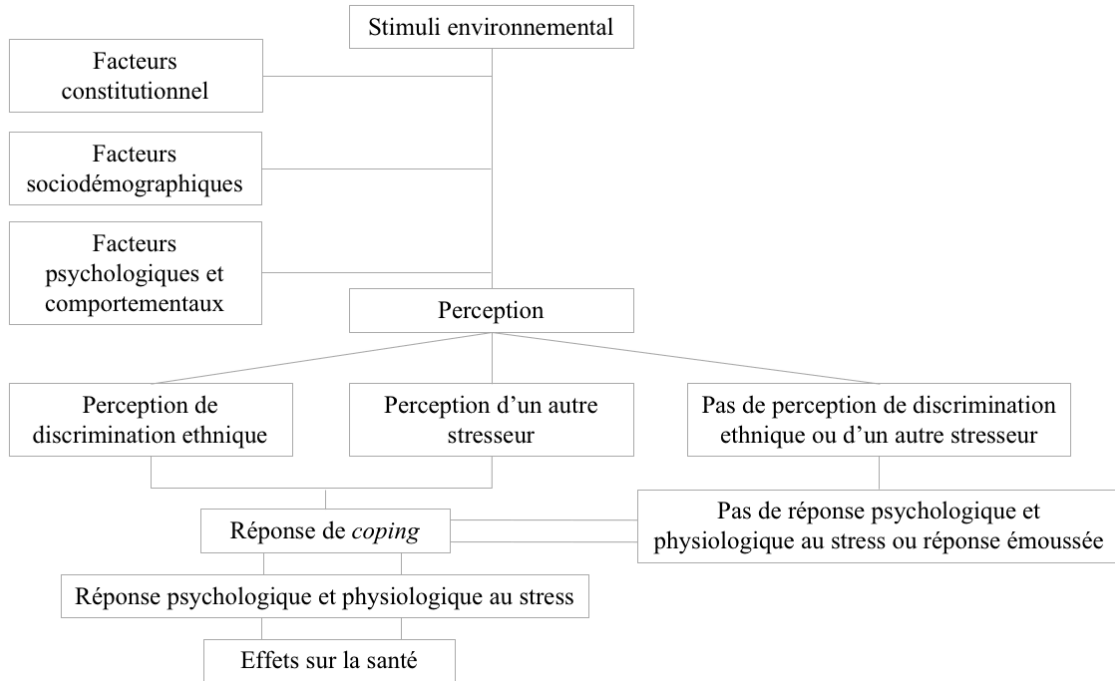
Stimuli environnemental

Facteurs constitutionnel

Facteurs sociodémographiques

Facteurs psychologiques et comportementaux

Perception

Perception de discrimination ethnique

Perception d'un autre stresseur

Pas de perception de discrimination ethnique ou d'un autre stresseur

Réponse de *coping*

Pas de réponse psychologique et physiologique au stress ou réponse émoussée

Réponse psychologique et physiologique au stress

Effets sur la santé